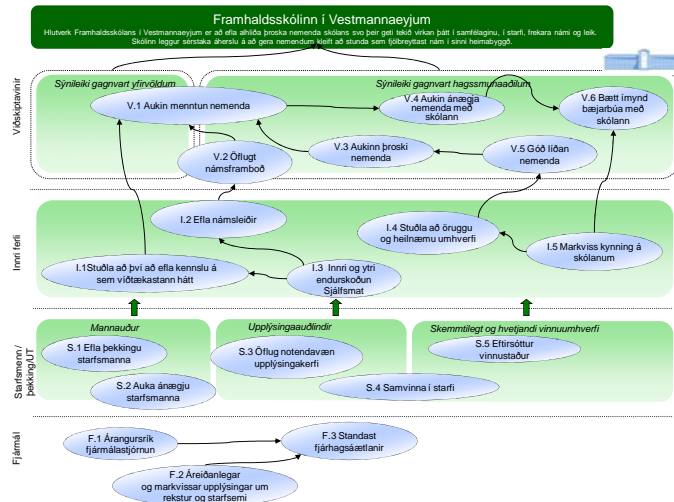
Framhaldsskólinn í Vestmannaeyjum

Hlutverk Framhaldsskólans í Vestmannaeyjum er að efla alhliða þroska nemenda skólans svo þeir geti tekið virkan þátt í samfélaginu, í starfi, frekara námi og leik. Skólinn leggur sérstaka áherslu á að gera nemendum kleift að stunda sem fjölbreyttast nám í sinni heimabyggð.

Viðskiptavinir

Sýnileiki gagnvart yfirvöldum

Sýnileiki gagnvart hagsmunaaðilum

V.1 Aukin menntun nemenda

V.4 Aukin ánægja nemenda með skólann

V.6 Bætt ímynd bæjarbúa með skólann

V.2 Öflugt námsframboð

V.3 Aukinn þroski nemenda

V.5 Góð líðan nemenda

Innri ferli

I.2 Efla námsleiðir

I.4 Stuðla að öruggu og heilnæmu umhverfi

I.5 Markviss kynning á skólanum

I.1Stuðla að því að efla kennslu á sem víðtækastann hátt

I.3 Innri og ytri endurskoðun Sjálfsmat

Starfsmenn / þekking/UT

Mannauður

Upplýsingaaðlindir

Skemmtilegt og hvetjandi vinnuumhverfi

S.1 Efla þekkingu starfsmanna

S.3 Öflug notendavæn upplýsingakerfi

S.5 Eftirsóttur vinnustaður

S.2 Auka ánægju starfsmanna

S.4 Samvinna í starfi

Fjármál

F.1 Árangursrík fjármálastjórnun

F.3 Standast fjárhagsáætlanir

F.2 Áreiðanlegar og markvissar upplýsingar um rekstur og starfsemi